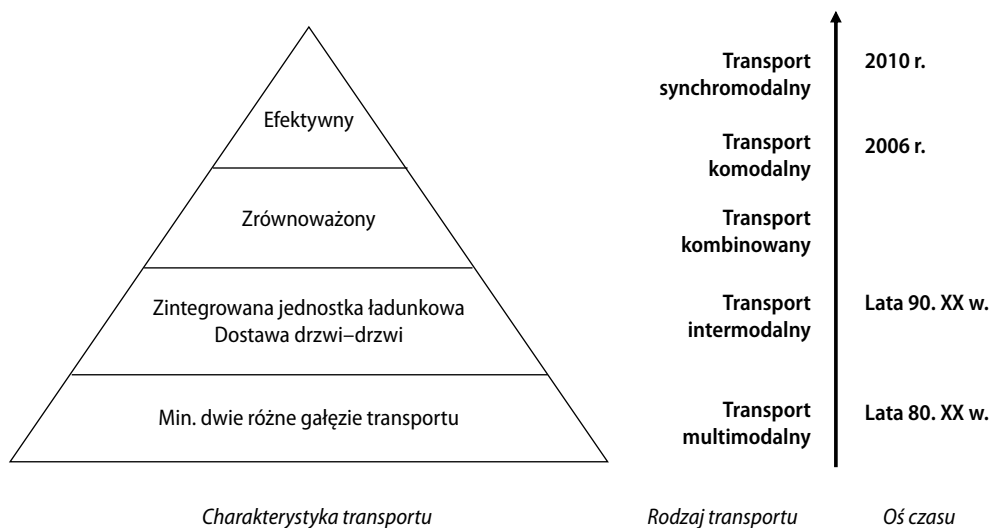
Efektywny

Zrównoważony

Zintegrowana jednostka ładunkowa
Dostawa drzwi–drzwi

Min. dwie różne gałęzie transportu

**Transport synchromodalny** 2010 r.

**Transport komodalny** 2006 r.

**Transport kombinowany**

**Transport intermodalny** Lata 90. XX w.

**Transport multimodalny** Lata 80. XX w.

*Charakterystyka transportu*

*Rodzaj transportu*

*Oś czasu*